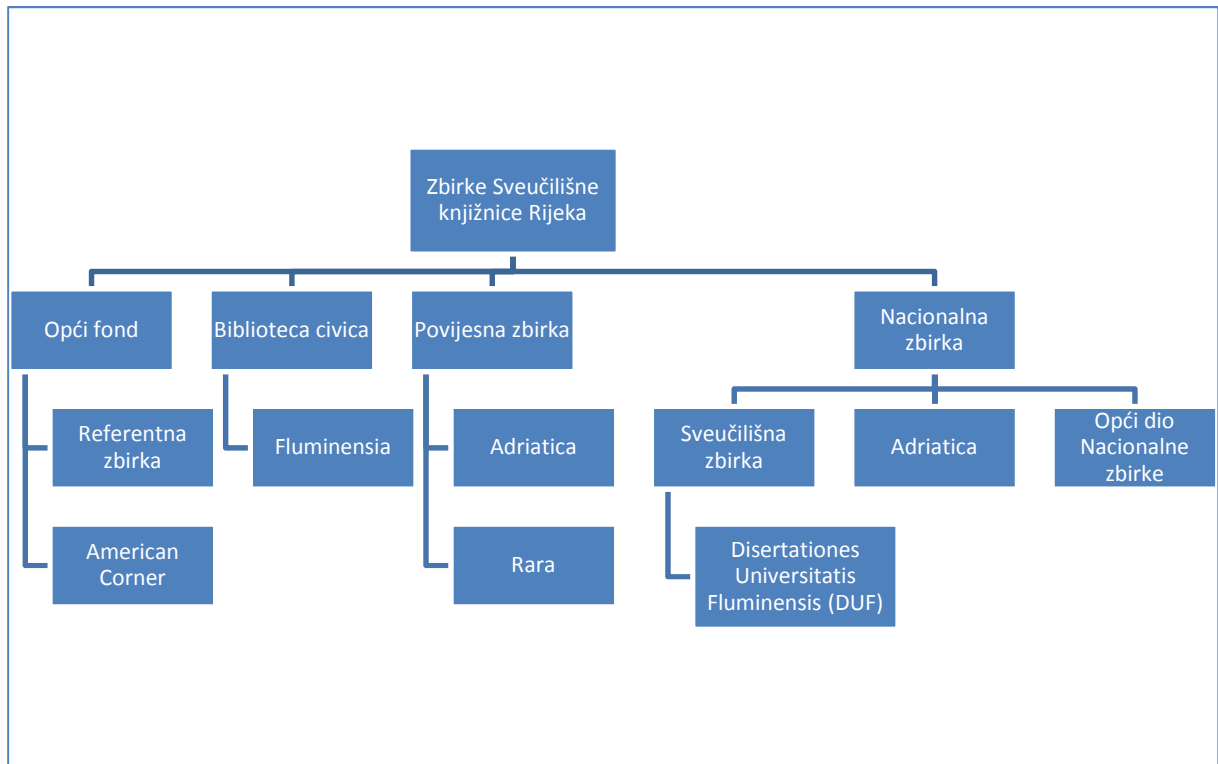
Zbirke Sveučilišne knjižnice Rijeka

Opći fond

Referentna zbirka

American Corner

Biblioteca civica

Fluminensia

Povijesna zbirka

Adriatica

Rara

Nacionalna zbirka

Sveučilišna zbirka

Disertationes Universitatis Fluminensis (DUF)

Adriatica

Opći dio Nacionalne zbirke